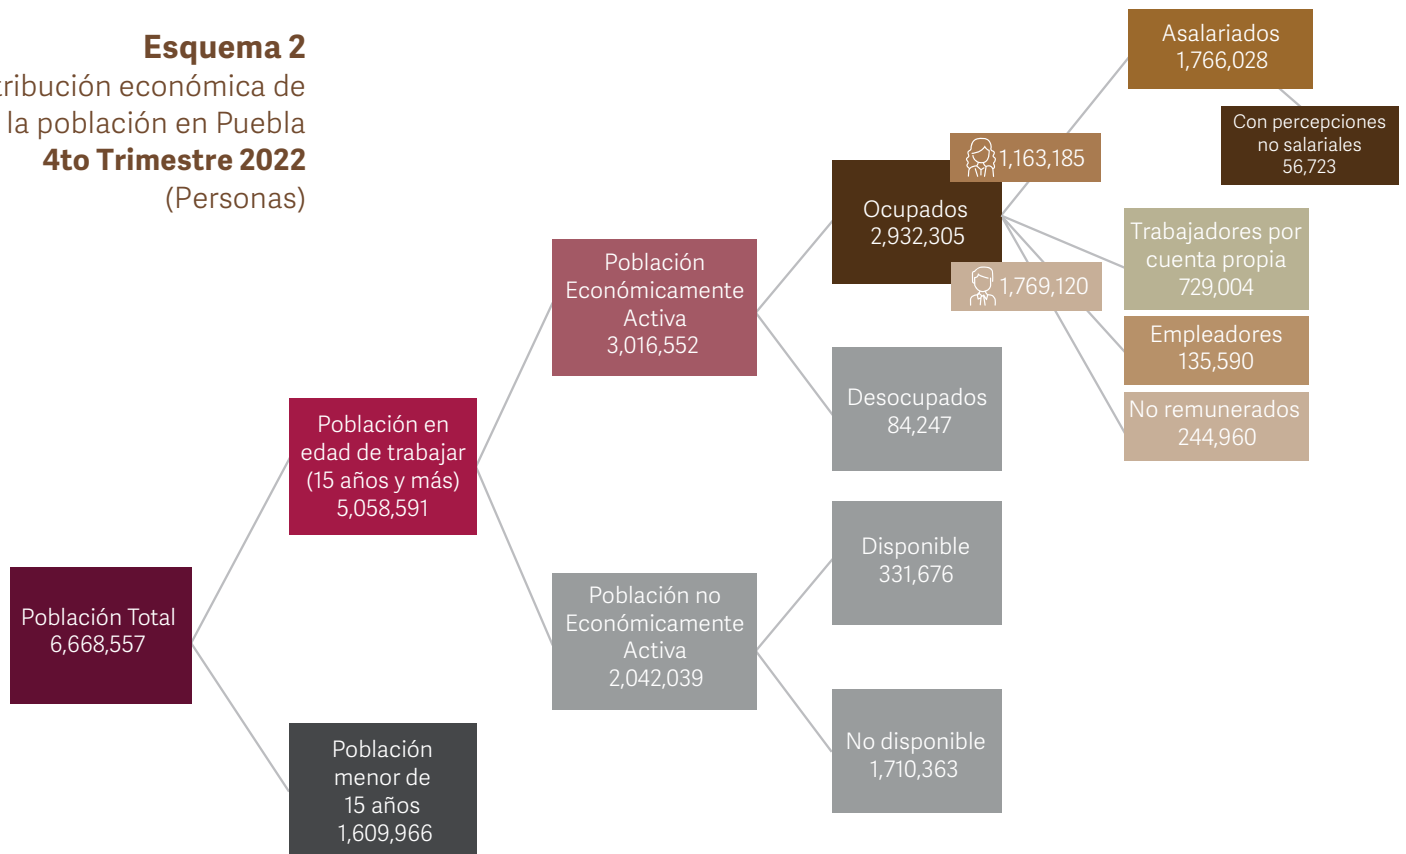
Esquema 2
tribución económica de la población en Puebla
4to Trimestre 2022
(Personas)

Población Total
6,668,557

Población en edad de trabajar (15 años y más)
5,058,591

Población menor de 15 años
1,609,966

Población Económicamente Activa
3,016,552

Población no Económicamente Activa
2,042,039

Ocupados
2,932,305

1,163,185

1,769,120

Desocupados
84,247

Disponible
331,676

No disponible
1,710,363

Asalariados
1,766,028

Con percepciones no salariales
56,723

Trabajadores por cuenta propia
729,004

Empleadores
135,590

No remunerados
244,960